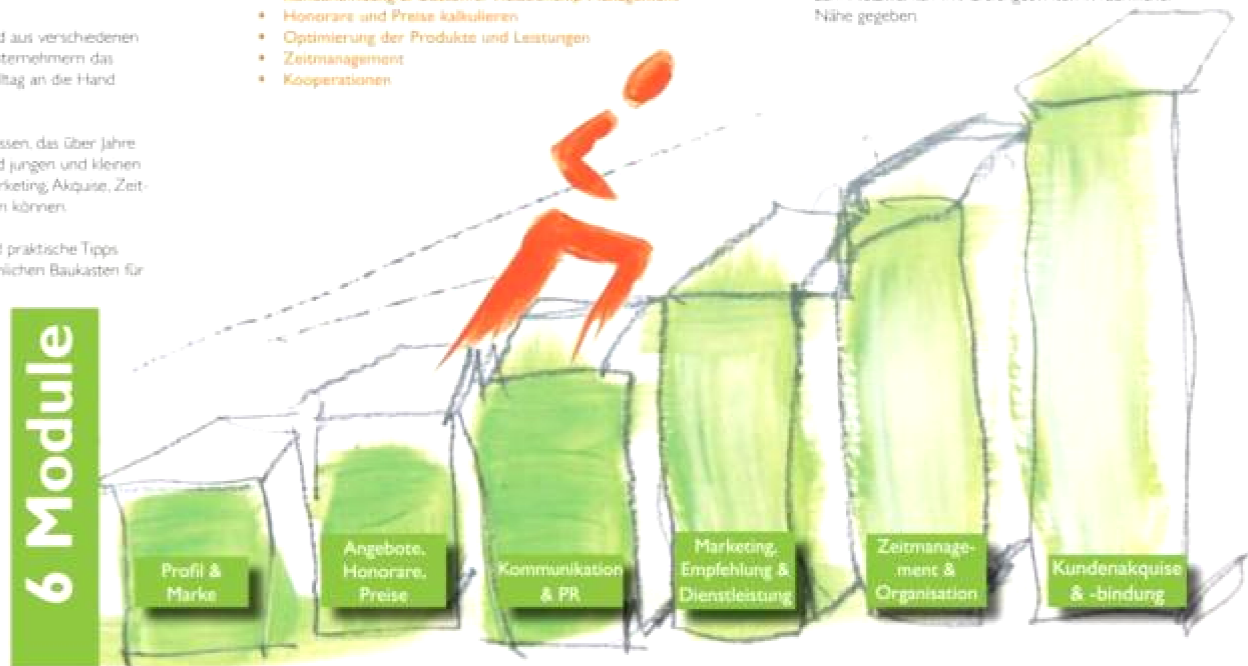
d aus verschiedenen ternehmern das ltag an die Hand

ssen, das über Jahre d jungen und kleinen rketing, Akquise, Zeit- n können.

d praktische Tipps lichen Baukasten für

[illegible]
• Honorare und Preise kalkulieren
• Optimierung der Produkte und Leistungen
• Zeitmanagement
• Kooperationen

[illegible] Nähe gegeben

6 Module

Profil & Marke

Angebote, Honorare, Preise

Kommunikation & PR

Marketing, Empfehlung & Dienstleistung

Zeitmanagement & Organisation

Kundenakquise & -bindung